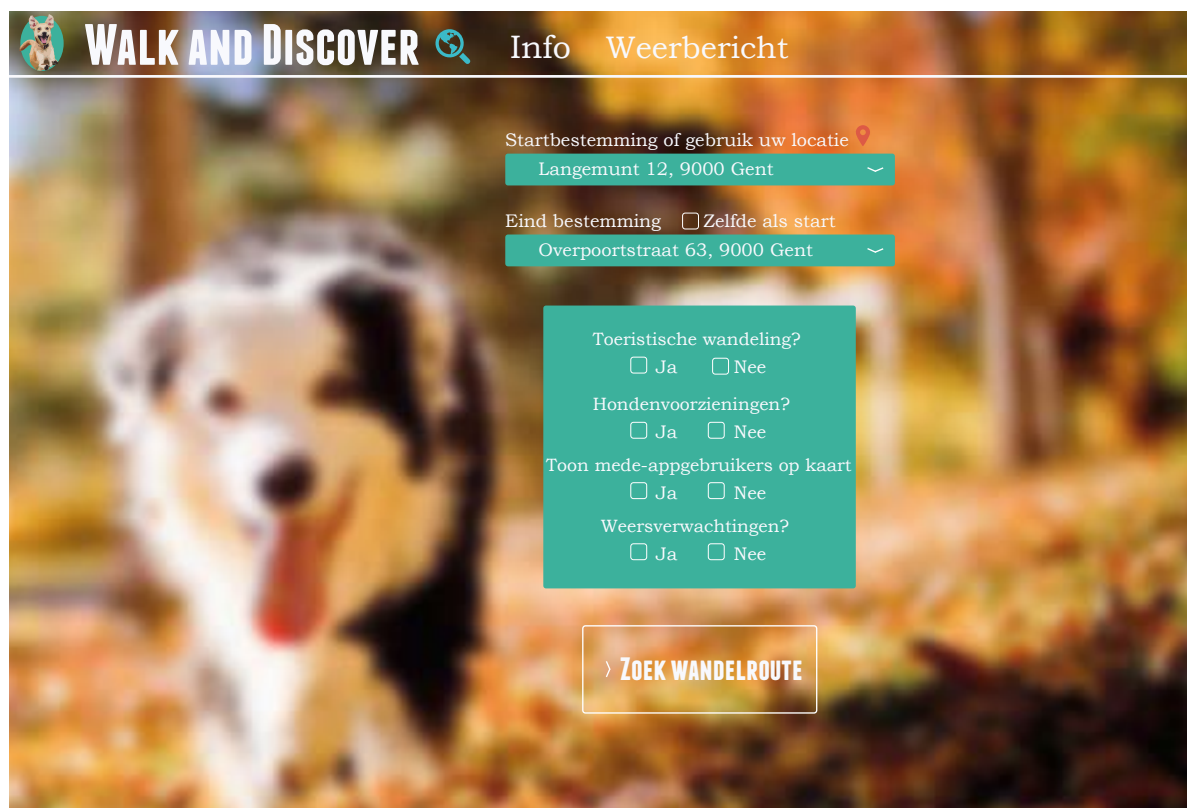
Walk and Discover

Info Weerbericht

Startbestemming of gebruik uw locatie

Langemunt 12, 9000 Gent

Eind bestemming Zelfde als start

Overpoortstraat 63, 9000 Gent

Toeristische wandeling?
Ja Nee

Hondenvoorzieningen?
Ja Nee

Toon mede-appgebruikers op kaart
Ja Nee

Weersverwachtingen?
Ja Nee

› Zoek wandelroute